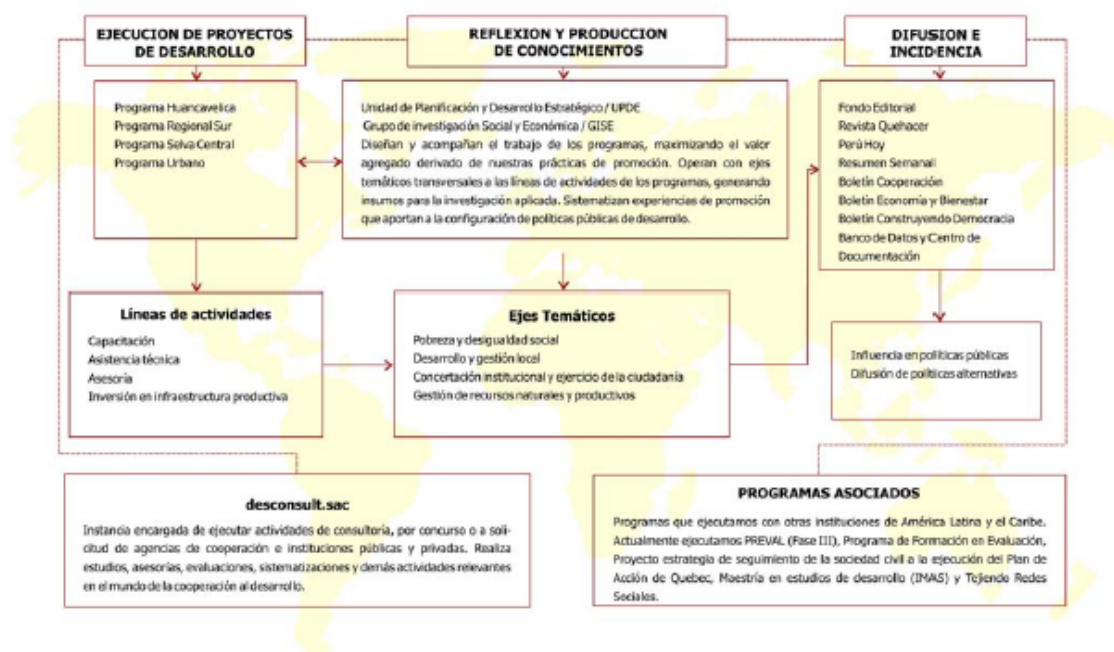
EJECUCION DE PROYECTOS DE DESARROLLO

REFLEXION Y PRODUCCION DE CONOCIMIENTOS

DIFUSION E INCIDENCIA

Programa Huancavelica
Programa Regional Sur
Programa Selva Central
Programa Urbano

Unidad de Planificación y Desarrollo Estratégico / UPDE
Grupo de investigación Social y Económica / GISE
Diseñan y acompañan el trabajo de los programas, maximizando el valor agregado derivado de nuestras prácticas de promoción. Operan con ejes temáticos transversales a las líneas de actividades de los programas, generando insumos para la investigación aplicada. Sistematizan experiencias de promoción que aportan a la configuración de políticas públicas de desarrollo.

Fondo Editorial
Revista Quehacer
Perú Hoy
Resumen Semanal
Boletín Cooperación
Boletín Economía y Bienestar
Boletín Construyendo Democracia
Banco de Datos y Centro de Documentación

Líneas de actividades

Capacitación
Asistencia técnica
Asesoría
Inversión en infraestructura productiva

Ejes Temáticos

Pobreza y desigualdad social
Desarrollo y gestión local
Concertación institucional y ejercicio de la ciudadanía
Gestión de recursos naturales y productivos

Influencia en políticas públicas
Difusión de políticas alternativas

desconsult.sac

Instancia encargada de ejecutar actividades de consultoría, por concurso o a solicitud de agencias de cooperación e instituciones públicas y privadas. Realiza estudios, asesorías, evaluaciones, sistematizaciones y demás actividades relevantes en el mundo de la cooperación al desarrollo.

PROGRAMAS ASOCIADOS

Programas que ejecutamos con otras instituciones de América Latina y el Caribe. Actualmente ejecutamos PREVAL (Fase III), Programa de Formación en Evaluación, Proyecto estrategia de seguimiento de la sociedad civil a la ejecución del Plan de Acción de Quebec, Maestría en estudios de desarrollo (IMAS) y Tejiendo Redes Sociales.